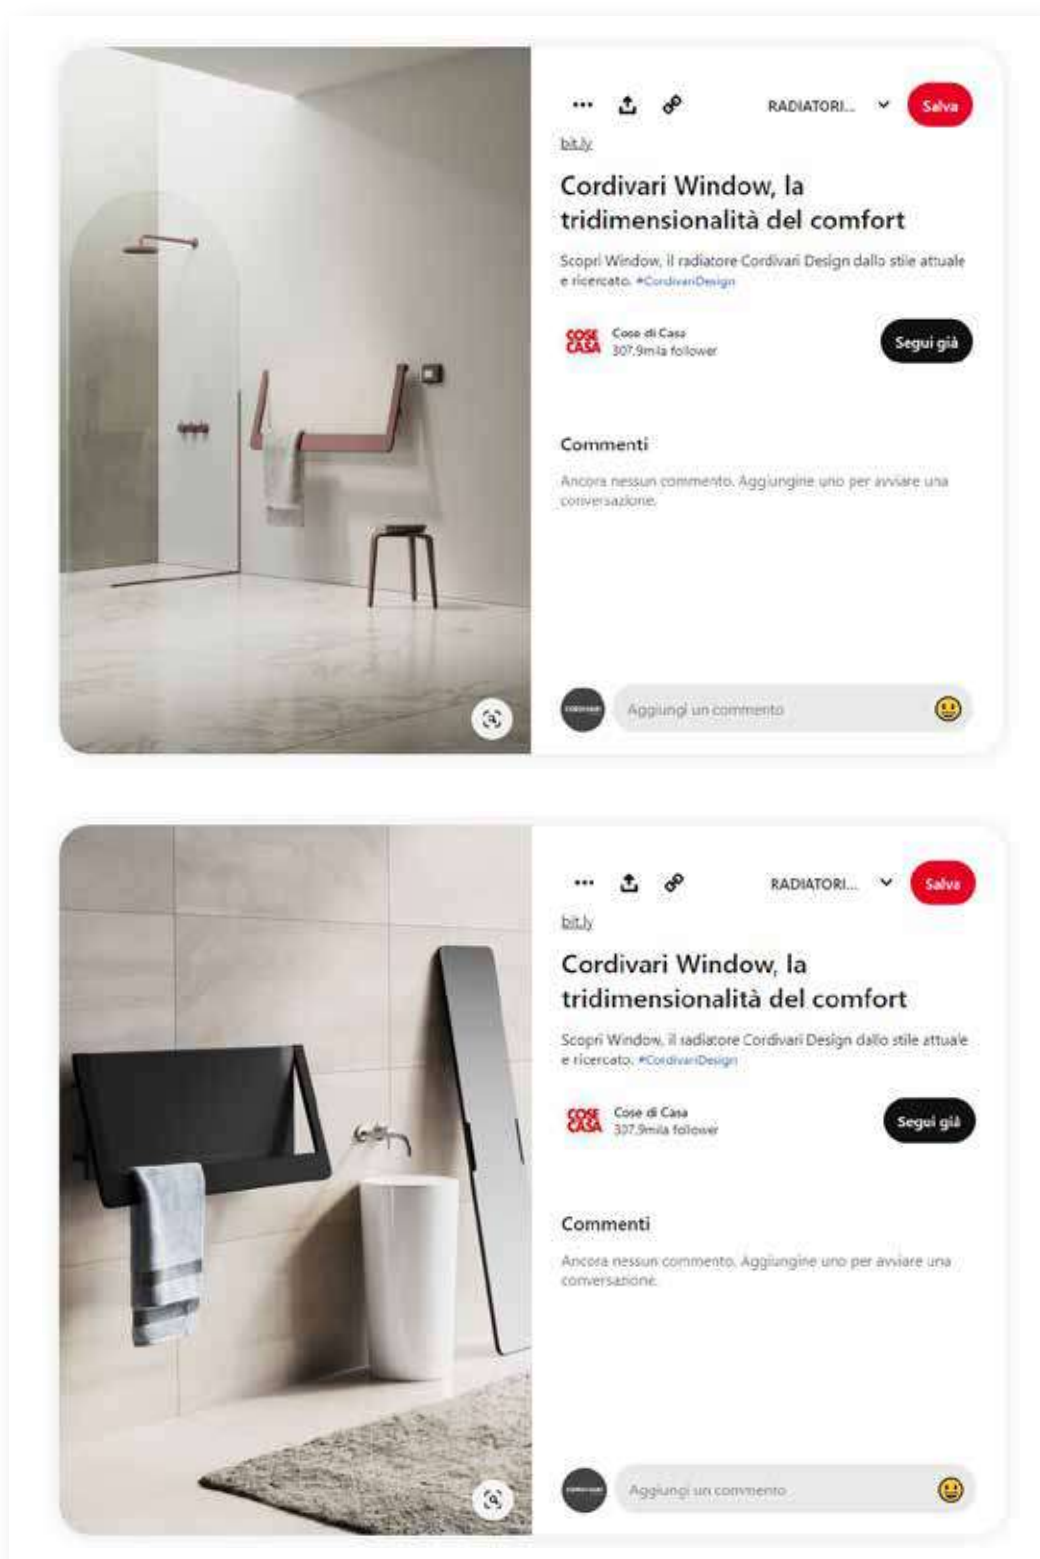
RADIATORI... Salva

bit.ly

Cordivari Window, la tridimensionalità del comfort

Scopri Window, il radiatore Cordivari Design dallo stile attuale e ricercato. #CordivariDesign

COSE DI CASA Cose di Casa 307,9mila follower

Segui già

Commenti

Ancora nessun commento. Aggiungine uno per avviare una conversazione.

Aggiungi un commento

RADIATORI... Salva

bit.ly

Cordivari Window, la tridimensionalità del comfort

Scopri Window, il radiatore Cordivari Design dallo stile attuale e ricercato. #CordivariDesign

COSE DI CASA Cose di Casa 307,9mila follower

Segui già

Commenti

Ancora nessun commento. Aggiungine uno per avviare una conversazione.

Aggiungi un commento